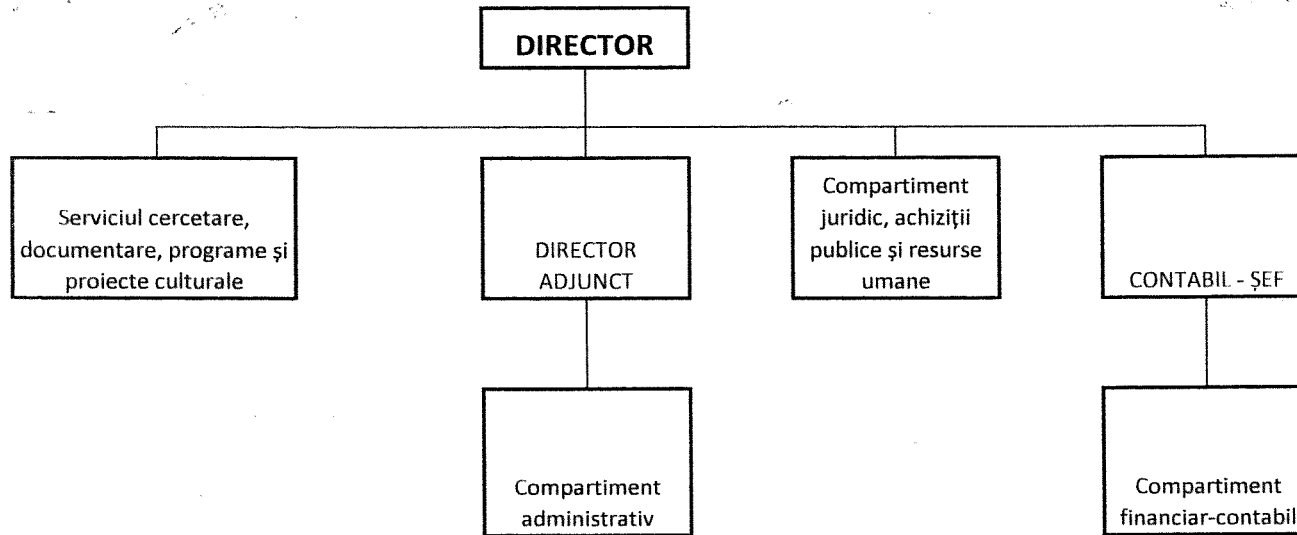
DIRECTOR

Serviciul cercetare, documentare, programe şi proiecte culturale

DIRECTOR ADJUNCT

Compartiment administrativ

Compartiment juridic, achiziţii publice şi resurse umane

CONTABIL - ŞEF

Compartiment financiar-contabil